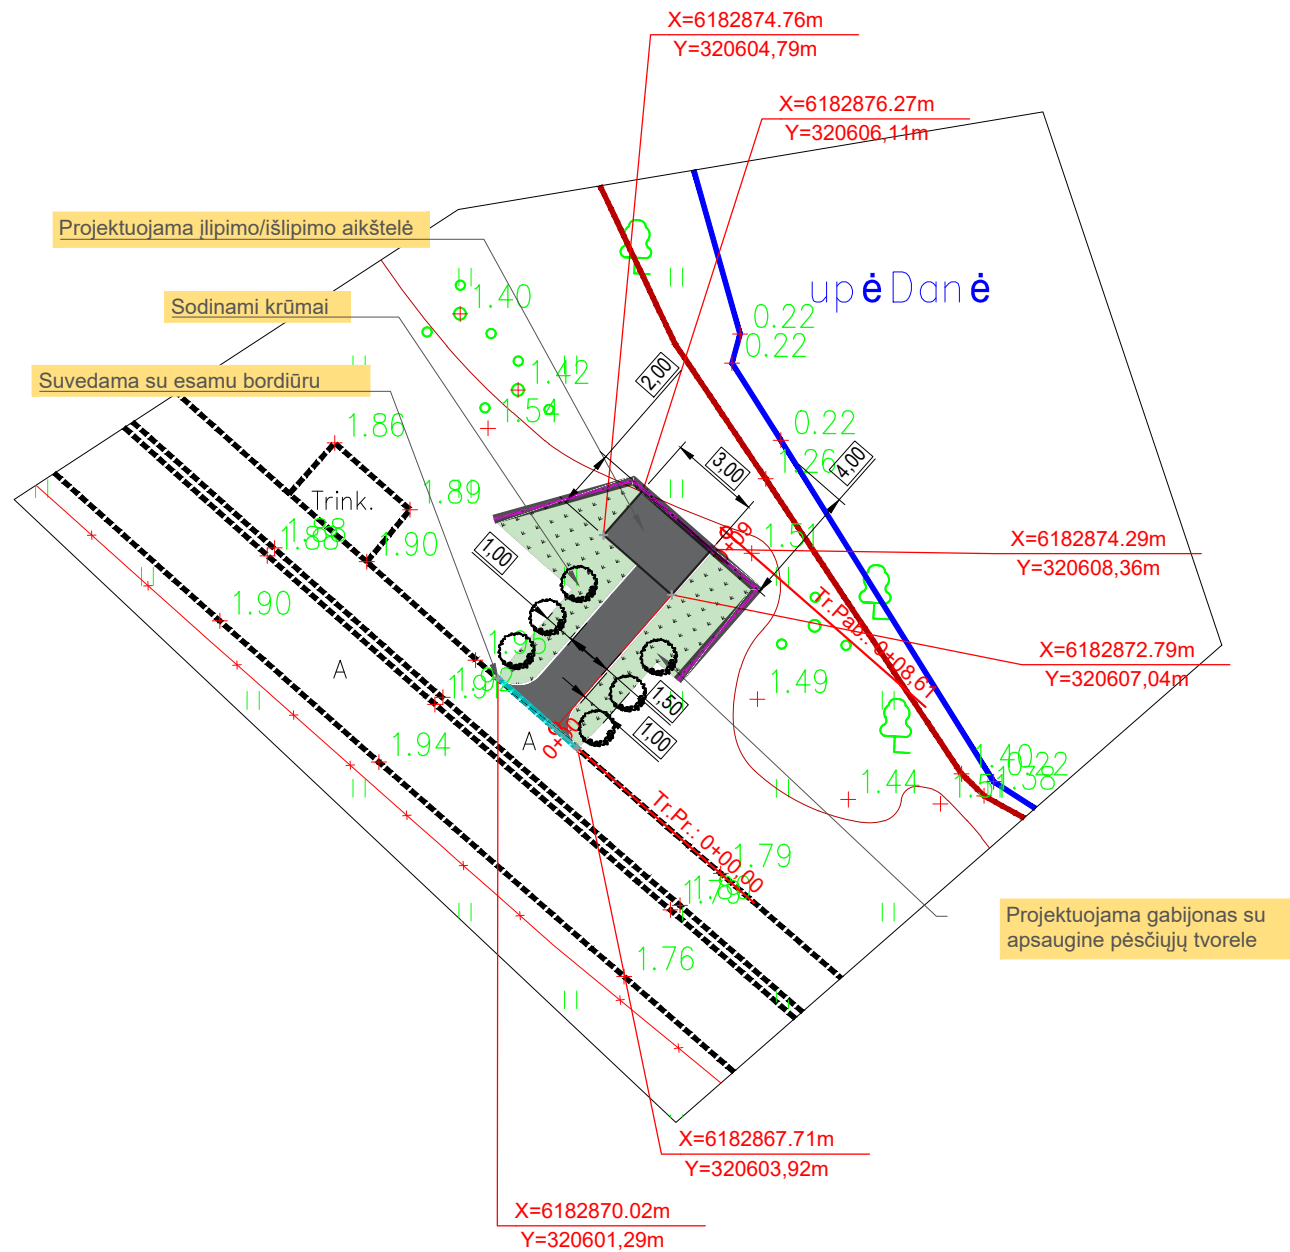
X=6182874.76m
Y=320604,79m

X=6182876.27m
Y=320606,11m

Projektuojama įlipimo/išlipimo aikštelė

upė Danė

Sodinami krūmai

Suvedama su esamu bordiūru

1.40
1.42
1.54
0.22
0.22
0.22
1.26
1.86
1.89
1.88
1.90
1.90
Trink.
2,00
3,00
4,00
1,00
1.51
X=6182874.29m
Y=320608,36m
Tr.Pab.: 0+08.61
X=6182872.79m
Y=320607,04m
1.49
1.95
1.92
1,50
1,00
A
A
1.94
0+00
1.44
1.40
1.51
0.22
1.38
Tr.Pr.: 0+00.00
1.79
1.78
1.76

Projektuojama gabijonas su apsaugine pėsčiųjų tvorele

X=6182867.71m
Y=320603,92m

X=6182870.02m
Y=320601,29m